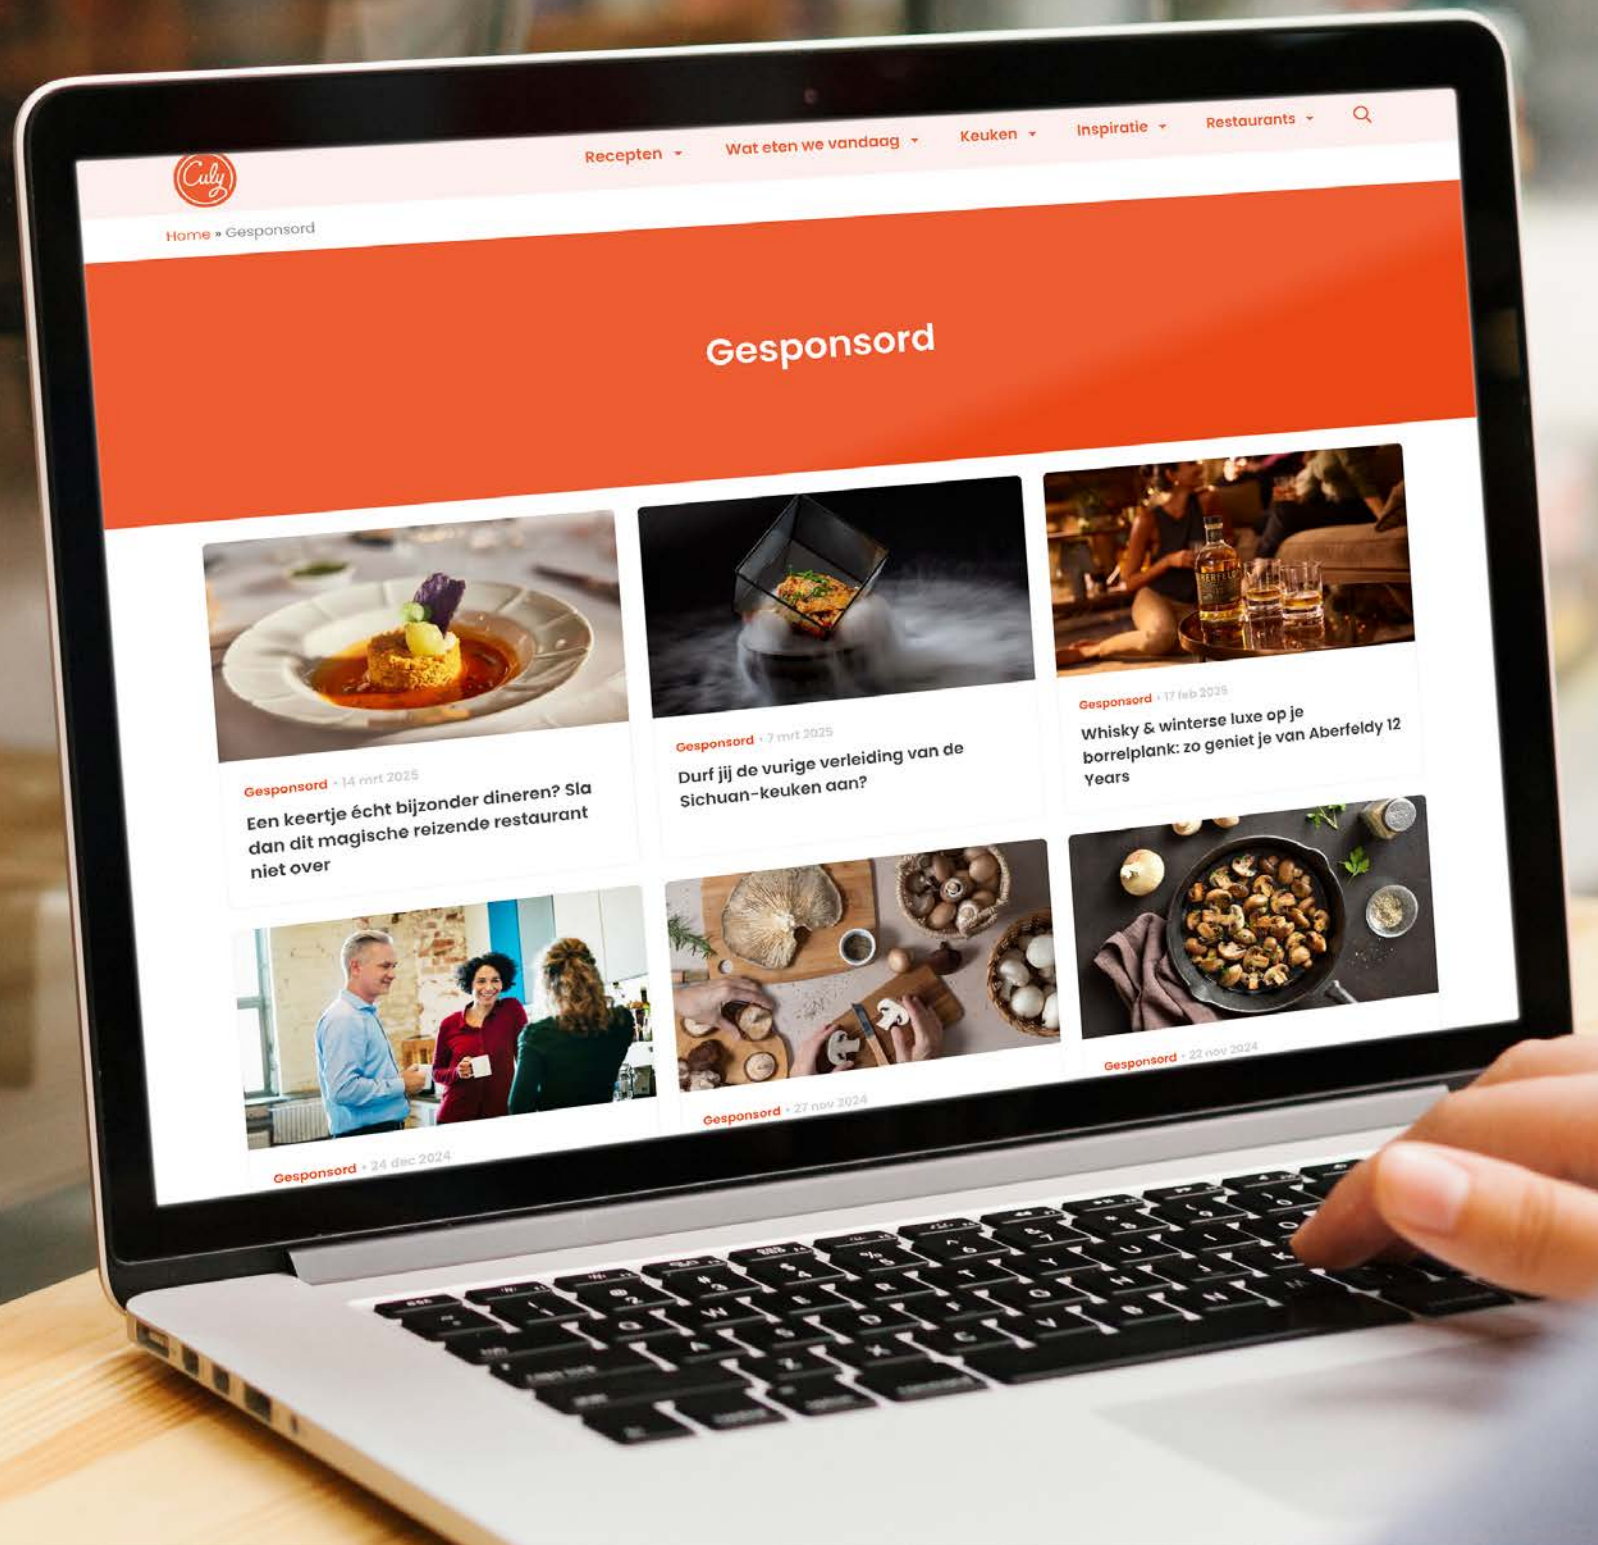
Culy

Recepten Wat eten we vandaag Keuken Inspiratie Restaurants

Home » Gesponsord

Gesponsord

Gesponsord • 14 mrt 2025
Een keertje écht bijzonder dineren? Sla dan dit magische reizende restaurant niet over

Gesponsord • 7 mrt 2025
Durf jij de vurige verleiding van de Sichuan-keuken aan?

Gesponsord • 17 feb 2025
Whisky & winterse luxe op je borrelplank: zo geniet je van Aberfeldy 12 Years

Gesponsord • 24 dec 2024

Gesponsord • 27 nov 2024

Gesponsord • 22 nov 2024